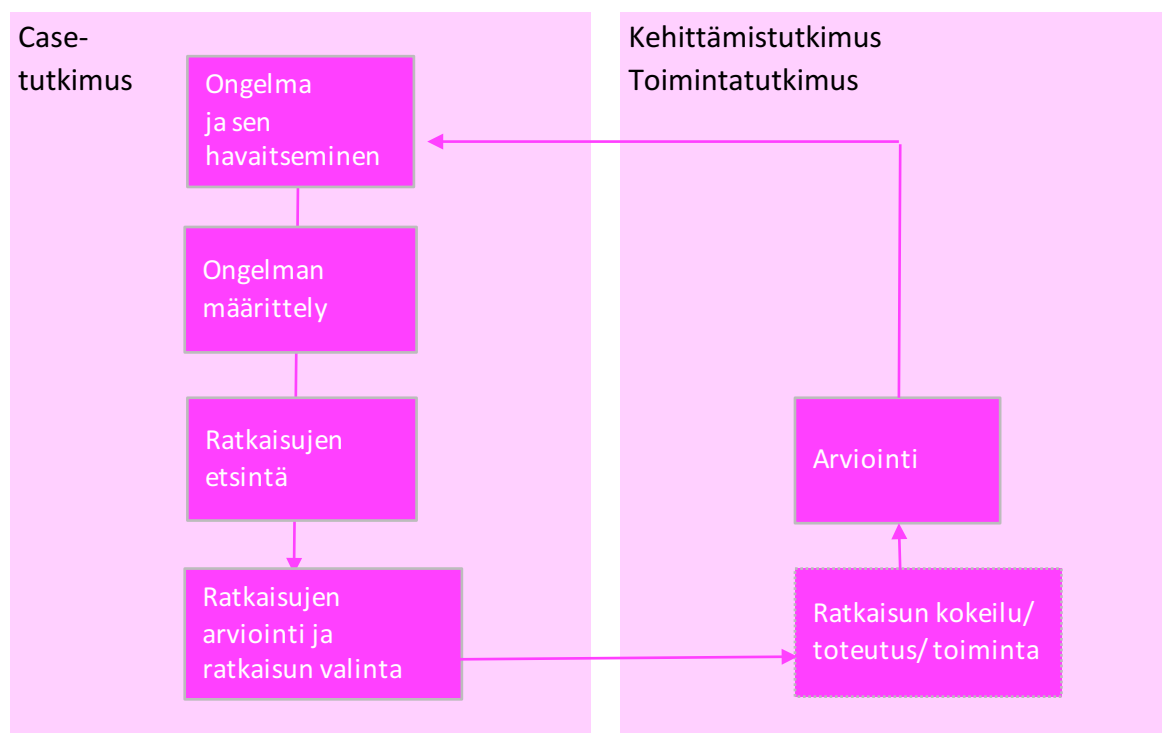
Case-tutkimus

Ongelma ja sen havaitseminen

Ongelman määrittely

Ratkaisujen etsintä

Ratkaisujen arviointi ja ratkaisun valinta

Kehittämistutkimus
Toimintatutkimus

Arviointi

Ratkaisun kokeilu/ toteutus/ toiminta